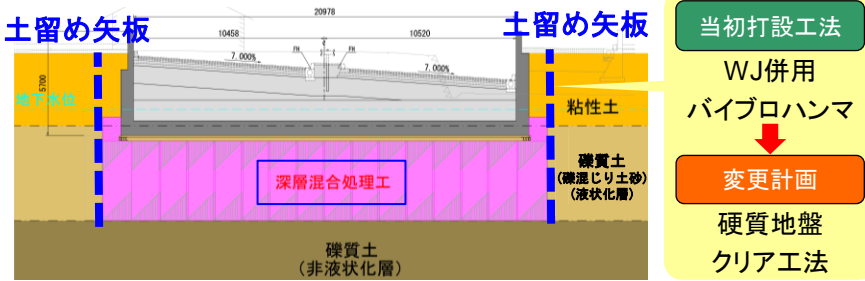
土留め矢板

20978

10458

10520

7.000%

FH

7.000%

5700

地下水位

土留め矢板

粘性土

深層混合処理工

礫質土
(礫混じり土砂)
(液状化層)

礫質土
(非液状化層)

当初打設工法

WJ併用
バイブロハンマ

変更計画

硬質地盤
クリア工法